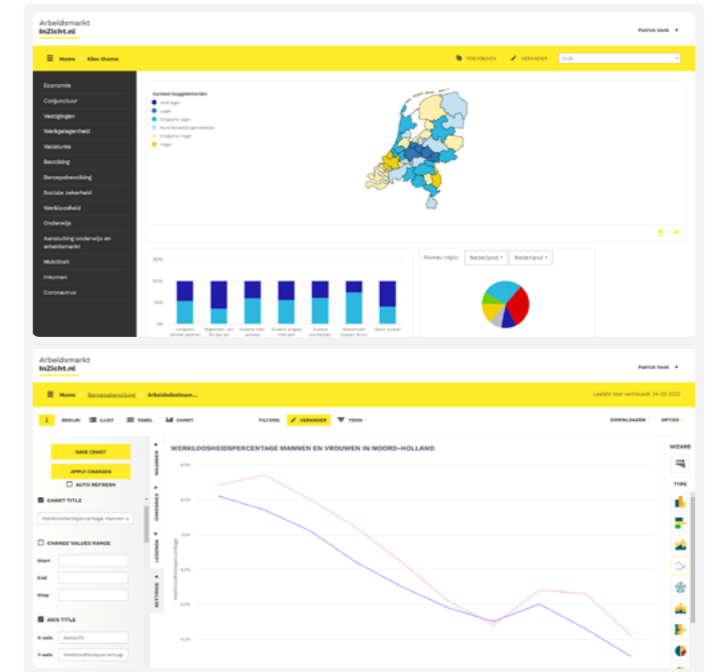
Arbeidsmarkt InZicht.nl

Patrick Vonk ▾

Home Kies thema

TOEVOEGEN VERANDER Zoek

Economie
Conjunctuur
Vestigingen
Werkgelegenheid
Vacatures
Bevolking
Beroepsbevolking
Sociale zekerheid
Werkloosheid
Onderwijs
Aansluiting onderwijs en arbeidsmarkt
Mobiliteit
Inkomen
Coronavirus

Niveau regio: Nederland ▾ Nederland ▾

Arbeidsmarkt InZicht.nl

Patrick Vonk ▾

Home Beroepsbevolking Arbeidsdeelnam...

Laatste keer vernieuwd: 16-03-2022

1 BEKIJK: LIJST TABEL CHART FILTERS: VERANDER TOON ▾ DOWNLOADEN ▾ OPTIES ▾

SAVE CHART
APPLY CHANGES
AUTO REFRESH

CHART TITLE
Werkloosheidspercentage mannen e

CHANGE VALUES RANGE
Start
End
Step

AXIS TITLE
X-axis Geslacht
Y-axis Werkloosheidspercentage

WAARDEN
DIMENSIES
LEGENDA
SETTINGS

WERKLOOSHEIDSPERCENTAGE MANNEN EN VROUWEN IN NOORD-HOLLAND

WIZARD
TYPE